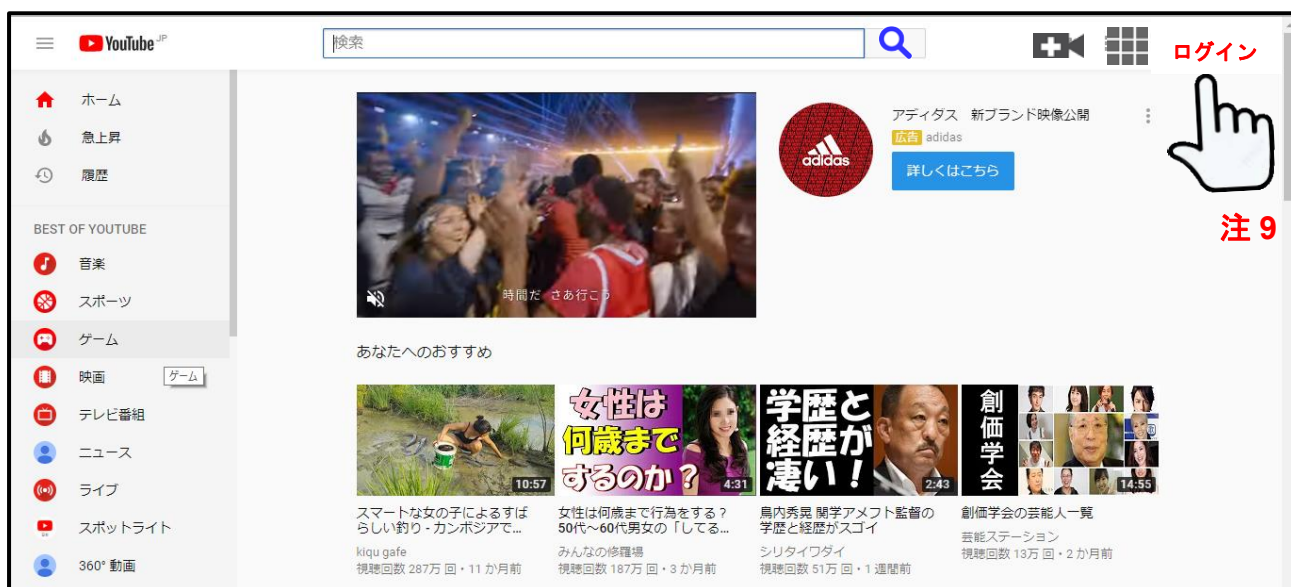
YouTube JP

検索

ログイン

注 9

ホーム
急上昇
履歴

BEST OF YOUTUBE
音楽
スポーツ
ゲーム
映画
ゲーム
テレビ番組
ニュース
ライブ
スポットライト
360° 動画

時間だ さあ行こう

アディダス 新ブランド映像公開
広告 adidas
詳しくはこちら

adidas

あなたへのおすすめ

10:57
スマートな女の子によるすばらしい釣り - カンボジアで...
kiqu gafe
視聴回数 287万 回・11 か月前

女性は何歳までするのか？
4:31
女性は何歳まで行為をする？50代〜60代男女の「してる...
みんなの修羅場
視聴回数 187万 回・3 か月前

学歴と経歴が凄い！
2:43
鳥内秀晃 関学アメフト監督の学歴と経歴がスゴイ
シリタイワダイ
視聴回数 51万 回・1 週間前

創価学会
14:55
創価学会の芸能人一覧
芸能ステーション
視聴回数 13万 回・2 か月前